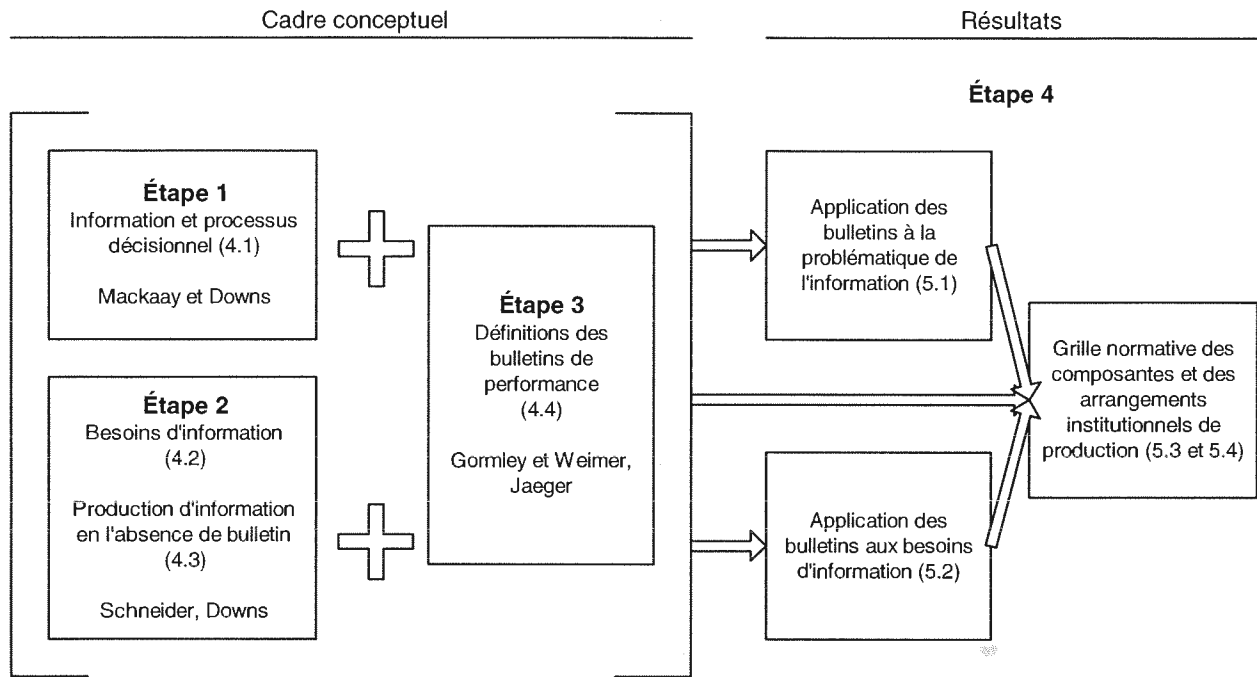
Cadre conceptuel

Résultats

Étape 4

Étape 1
Information et processus décisionnel (4.1)

Mackaay et Downs

Étape 2
Besoins d'information (4.2)

Production d'information en l'absence de bulletin (4.3)

Schneider, Downs

Étape 3
Définitions des bulletins de performance (4.4)

Gormley et Weimer, Jaeger

Application des bulletins à la problématique de l'information (5.1)

Application des bulletins aux besoins d'information (5.2)

Grille normative des composantes et des arrangements institutionnels de production (5.3 et 5.4)